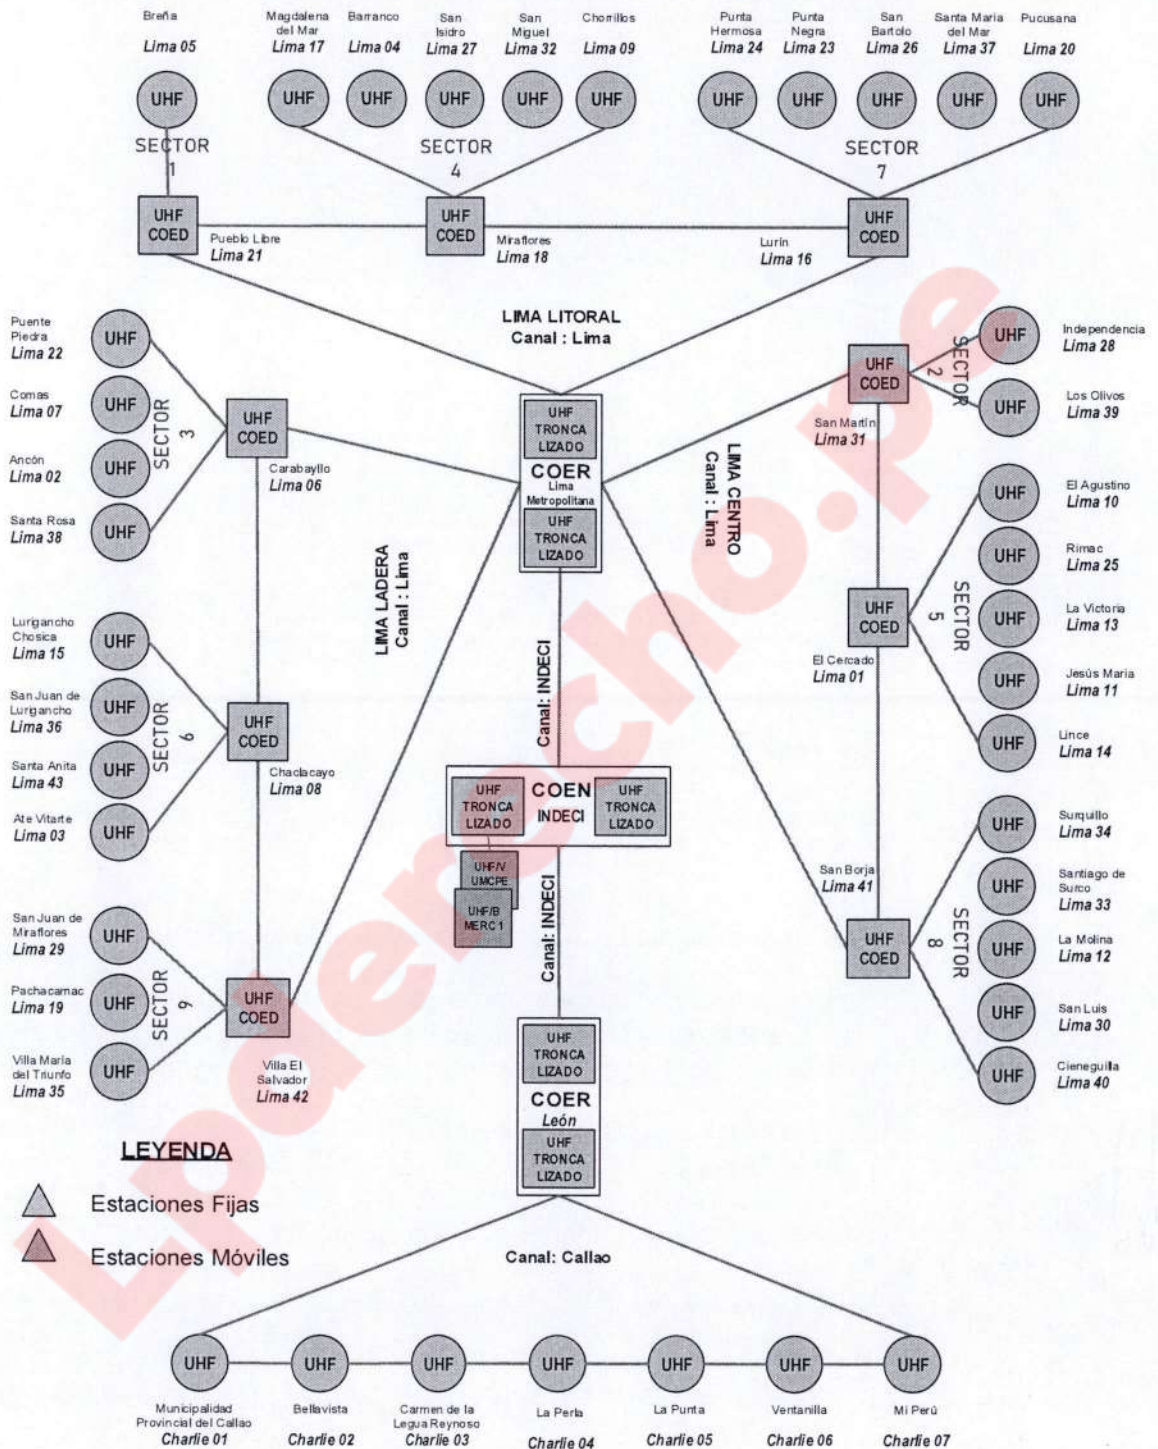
Breña
Lima 05
UHF
SECTOR 1

Magdalena del Mar
Lima 17
Barranco
Lima 04
San Isidro
Lima 27
San Miguel
Lima 32
Chorrillos
Lima 09
UHF UHF UHF UHF UHF
SECTOR 4

Punta Hermosa
Lima 24
Punta Negra
Lima 23
San Bartolo
Lima 26
Santa Maria del Mar
Lima 37
Pucusana
Lima 20
UHF UHF UHF UHF UHF
SECTOR 7

UHF COED
Pueblo Libre
Lima 21
UHF COED
Miraflores
Lima 18
Lurin
Lima 16
UHF COED

LIMA LITORAL
Canal : Lima

Puente Piedra
Lima 22
UHF
Comas
Lima 07
UHF
Ancón
Lima 02
UHF
Santa Rosa
Lima 38
UHF
SECTOR 3
UHF COED
Carabayllo
Lima 06

UHF COED
SECTOR 2
UHF
Independencia
Lima 28
UHF
Los Olivos
Lima 39
San Martín
Lima 31

UHF TRONCALIZADO
COER
Lima Metropolitana
UHF TRONCALIZADO

LIMA CENTRO
Canal : Lima

LIMA LADERA
Canal : Lima

UHF
El Agustino
Lima 10
UHF
Rimac
Lima 25
UHF
La Victoria
Lima 13
UHF
Jesús Maria
Lima 11
UHF
Lince
Lima 14
UHF COED
SECTOR 5
El Cercado
Lima 01

Lurigancho Chosica
Lima 15
UHF
San Juan de Lurigancho
Lima 36
UHF
Santa Anita
Lima 43
UHF
Ate Vitarte
Lima 03
UHF
SECTOR 6
UHF COED
Chaclacayo
Lima 08

Canal: INDECI

UHF TRONCALIZADO
COEN
INDECI
UHF TRONCALIZADO
UHF/V UMCPE
UHF/B MERC 1

Canal: INDECI

San Borja
Lima 41
UHF COED
SECTOR 8
UHF
Surquillo
Lima 34
UHF
Santiago de Surco
Lima 33
UHF
La Molina
Lima 12
UHF
San Luis
Lima 30
UHF
Cieneguilla
Lima 40

San Juan de Miraflores
Lima 29
UHF
Pachacamac
Lima 19
UHF
Villa Maria del Triunfo
Lima 35
UHF
SECTOR 9
UHF COED
Villa El Salvador
Lima 42

UHF TRONCALIZADO
COER
León
UHF TRONCALIZADO

LEYENDA
Estaciones Fijas
Estaciones Móviles

Canal: Callao

UHF UHF UHF UHF UHF UHF UHF
Municipalidad Provincial del Callao
Charlie 01
Bellavista
Charlie 02
Carmen de la Legua Reynoso
Charlie 03
La Perla
Charlie 04
La Punta
Charlie 05
Ventanilla
Charlie 06
Mi Perú
Charlie 07

Lpderecho.pe